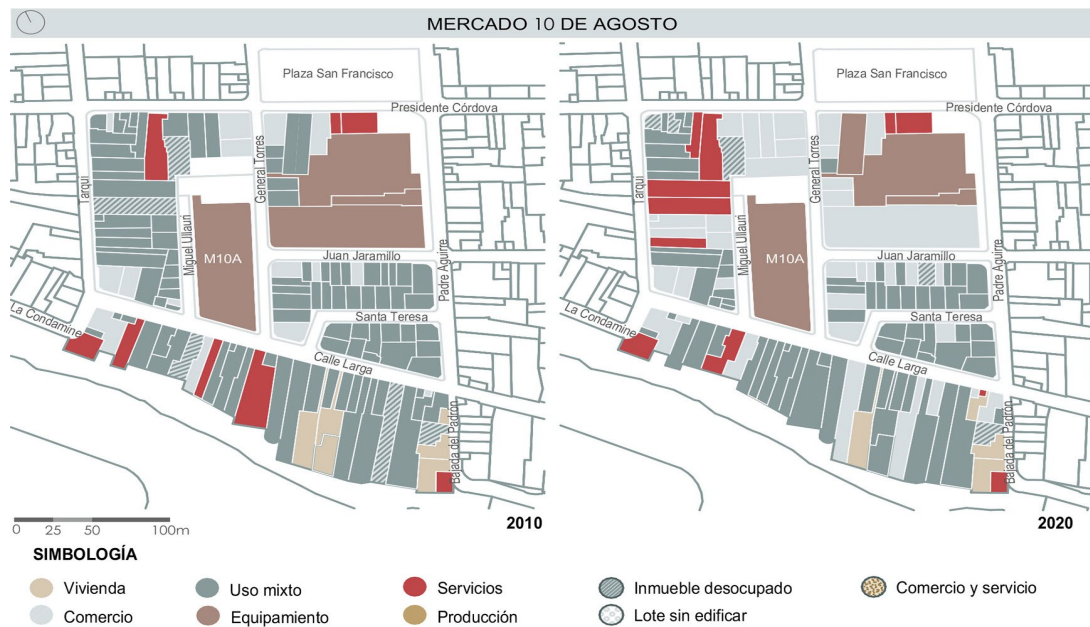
MERCADO 10 DE AGOSTO

Plaza San Francisco
Presidente Córdova
Tarqui
General Torres
Miguel Ullauri
M10A
Juan Jaramillo
Padre Aguirre
Santa Teresa
La Condamine
Calle Larga
Bajada del Padrón

0 25 50 100m
2010

Plaza San Francisco
Presidente Córdova
Tarqui
General Torres
Miguel Ullauri
M10A
Juan Jaramillo
Padre Aguirre
Santa Teresa
La Condamine
Calle Larga
Bajada del Padrón

2020

SIMBOLOGÍA
Vivienda
Comercio
Uso mixto
Equipamiento
Servicios
Producción
Inmueble desocupado
Lote sin edificar
Comercio y servicio